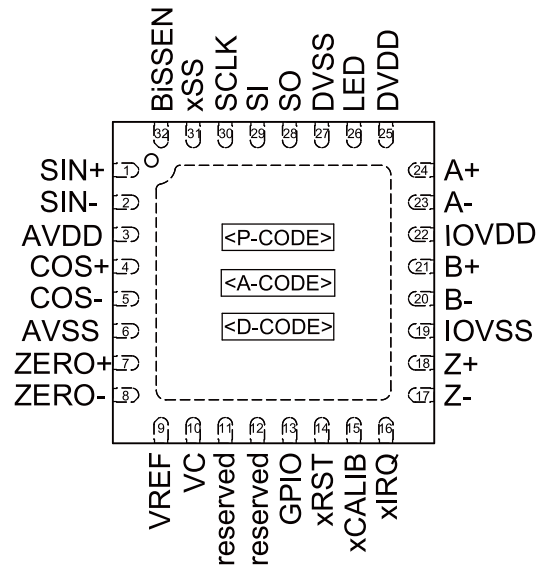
BiSSEN
xSS
SCLK
SI
SO
DVSS
LED
DVDD

32
31
30
29
28
27
26
25

SIN+ 1
SIN- 2
AVDD 3
COS+ 4
COS- 5
AVSS 6
ZERO+ 7
ZERO- 8

<P-CODE>
<A-CODE>
<D-CODE>

24 A+
23 A-
22 IOVDD
21 B+
20 B-
19 IOVSS
18 Z+
17 Z-

9
10
11
12
13
14
15
16

VREF
VC
reserved
reserved
GPIO
xRST
xCALIB
xIRQ